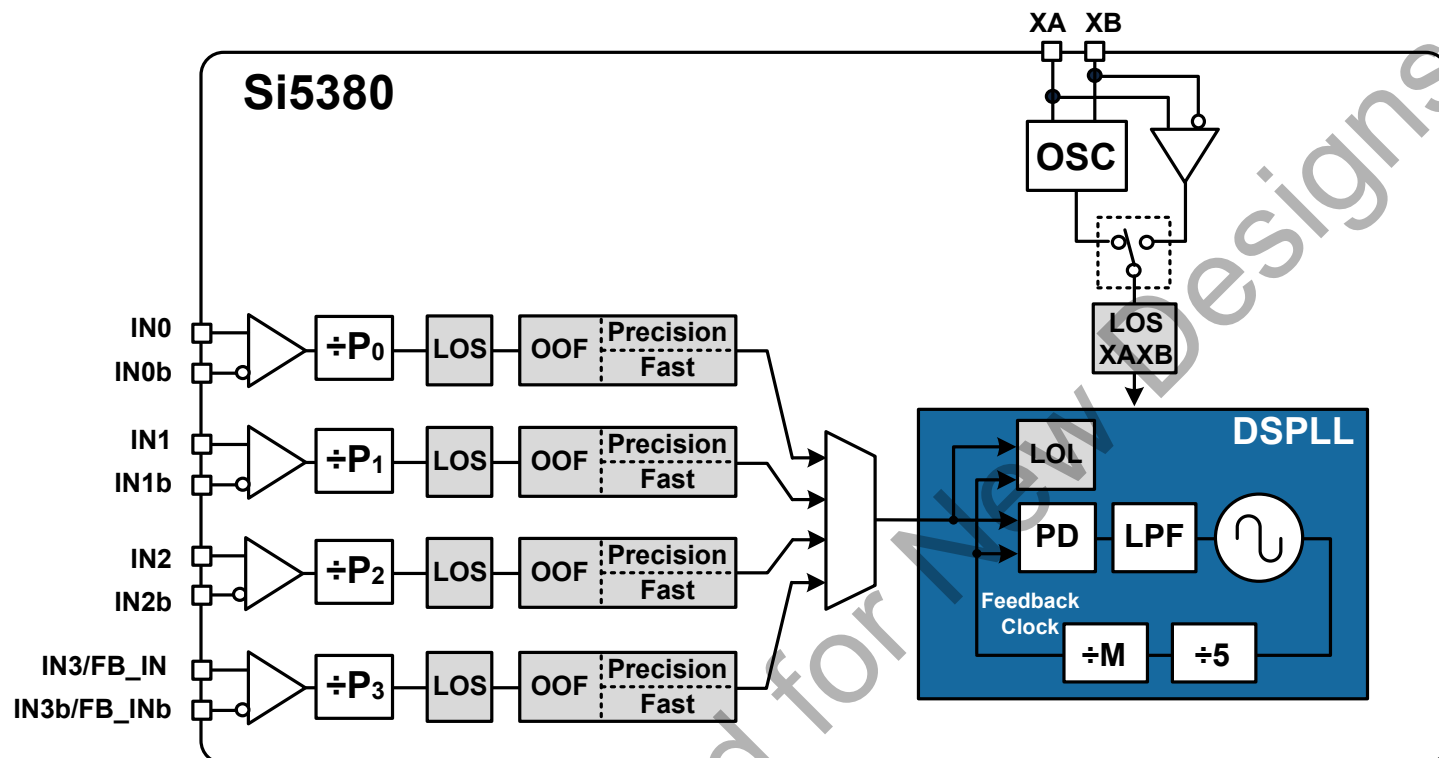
XA XB

Si5380

OSC

LOS XAXB

DSPLL

IN0
IN0b
$\div P_0$
LOS
OOF
Precision
Fast

IN1
IN1b
$\div P_1$
LOS
OOF
Precision
Fast

IN2
IN2b
$\div P_2$
LOS
OOF
Precision
Fast

IN3/FB_IN
IN3b/FB_INb
$\div P_3$
LOS
OOF
Precision
Fast

LOL
PD
LPF
Feedback Clock
$\div M$
$\div 5$

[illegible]d for New Designs